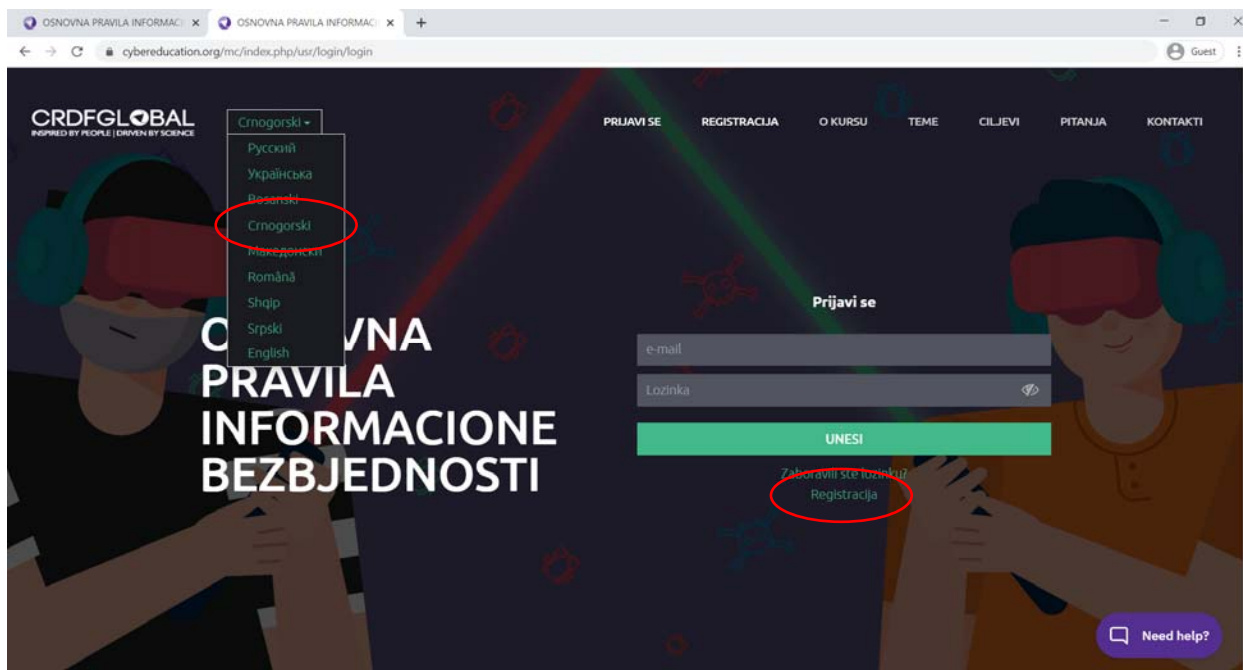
OSNOVNA PRAVILA INFORMAC ×
OSNOVNA PRAVILA INFORMAC ×
+
cybereducation.org/mc/index.php/usr/login/login
Guest

CRDFGLOBAL
INSPIRED BY PEOPLE | DRIVEN BY SCIENCE

Crnogorski
Русский
Українська
Bosanski
Crnogorski
Македонски
Română
Shqip
Srpski
English

PRIJAVI SE REGISTRACIJA O KURSU TEME CILJEVI PITANJA KONTAKTI

O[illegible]VNA
PRAVILA
INFORMACIONE
BEZBJEDNOSTI

Prijavi se
e-mail
Lozinka
UNESI
Zaboravili ste lozinku?
Registracija

Need help?